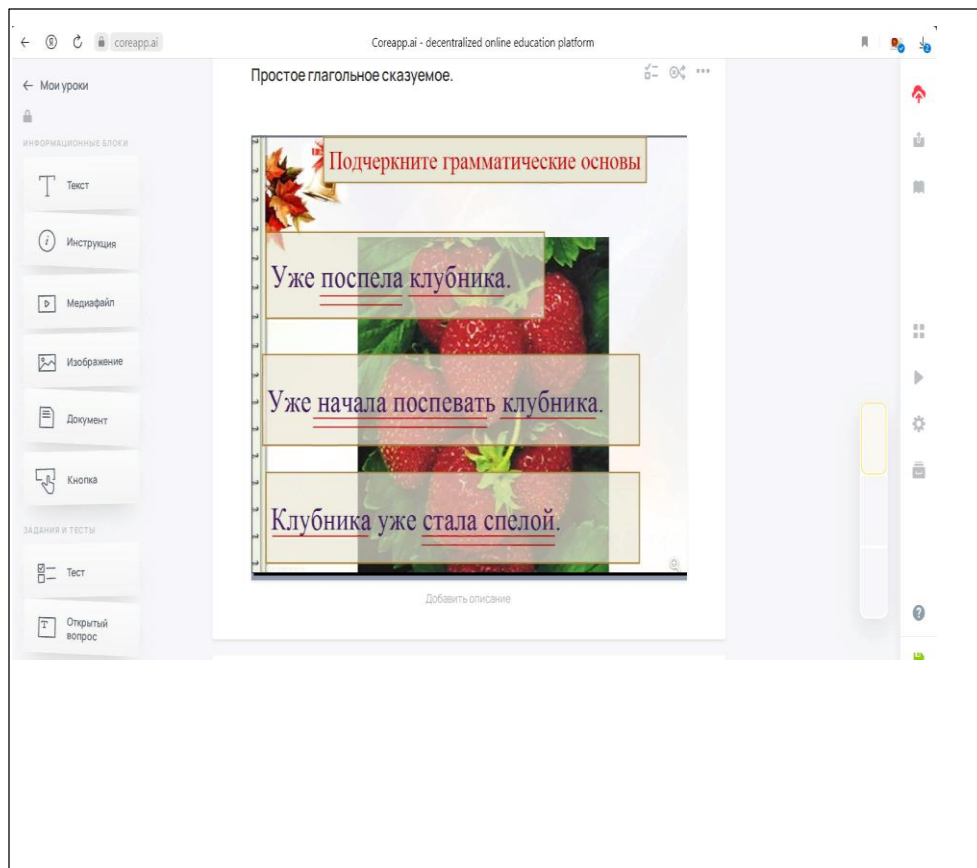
coreapp.ai

Coreapp.ai - decentralized online education platform

← Мои уроки

ИНФОРМАЦИОННЫЕ БЛОКИ

Текст

Инструкция

Медиафайл

Изображение

Документ

Кнопка

ЗАДАНИЯ И ТЕСТЫ

Тест

Открытый вопрос

Простое глагольное сказуемое.

Подчеркните грамматические основы

Уже поспела клубника.

Уже начала поспевать клубника.

Клубника уже стала спелой.

Добавить описание